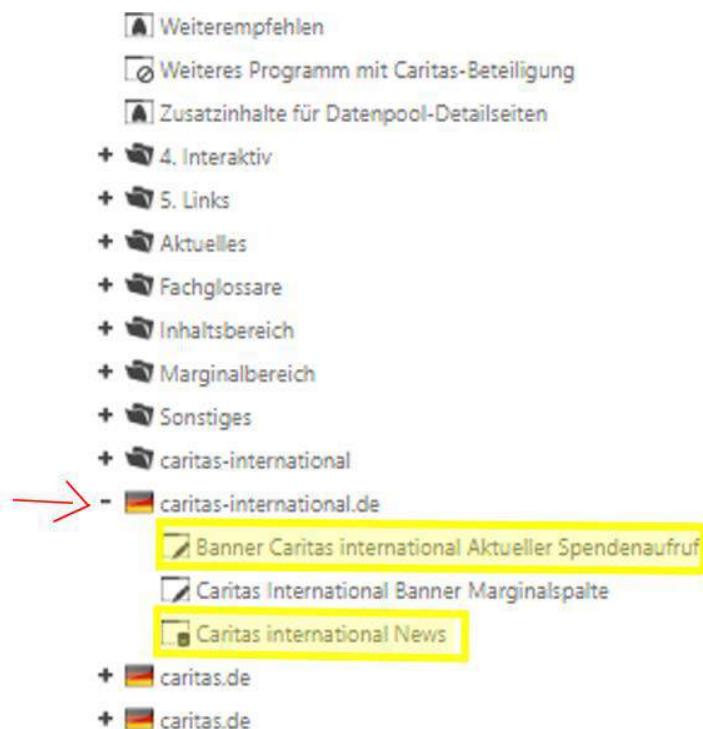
Weiterempfehlen
Weiteres Programm mit Caritas-Beteiligung
Zusatzinhalte für Datenpool-Detailseiten
+ 4. Interaktiv
+ 5. Links
+ Aktuelles
+ Fachglossare
+ Inhaltsbereich
+ Marginalbereich
+ Sonstiges
+ caritas-international
- caritas-international.de
Banner Caritas international Aktueller Spendenaufruf
Caritas International Banner Marginalspalte
Caritas international News
+ caritas.de
+ caritas.de